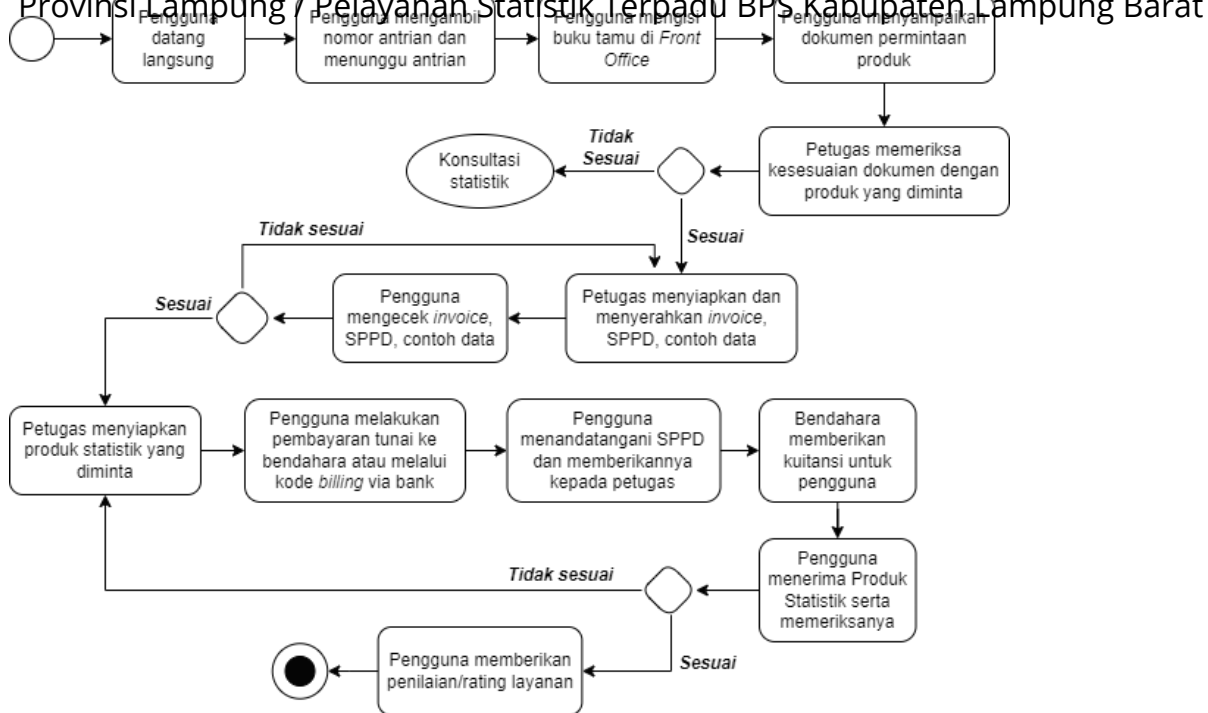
Provinsi Lampung / Pelayanan Statistik Terpadu BPS Kabupaten Lampung Barat

Pengguna datang langsung

Pengguna mengambil nomor antrian dan menunggu antrian

Pengguna mengisi buku tamu di Front Office

Pengguna menyampaikan dokumen permintaan produk

Petugas memeriksa kesesuaian dokumen dengan produk yang diminta

Tidak Sesuai

Konsultasi statistik

Sesuai

Tidak sesuai

Petugas menyiapkan dan menyerahkan invoice, SPPD, contoh data

Pengguna mengecek invoice, SPPD, contoh data

Sesuai

Petugas menyiapkan produk statistik yang diminta

Pengguna melakukan pembayaran tunai ke bendahara atau melalui kode billing via bank

Pengguna menandatangani SPPD dan memberikannya kepada petugas

Bendahara memberikan kuitansi untuk pengguna

Pengguna menerima Produk Statistik serta memeriksanya

Tidak sesuai

Sesuai

Pengguna memberikan penilaian/rating layanan